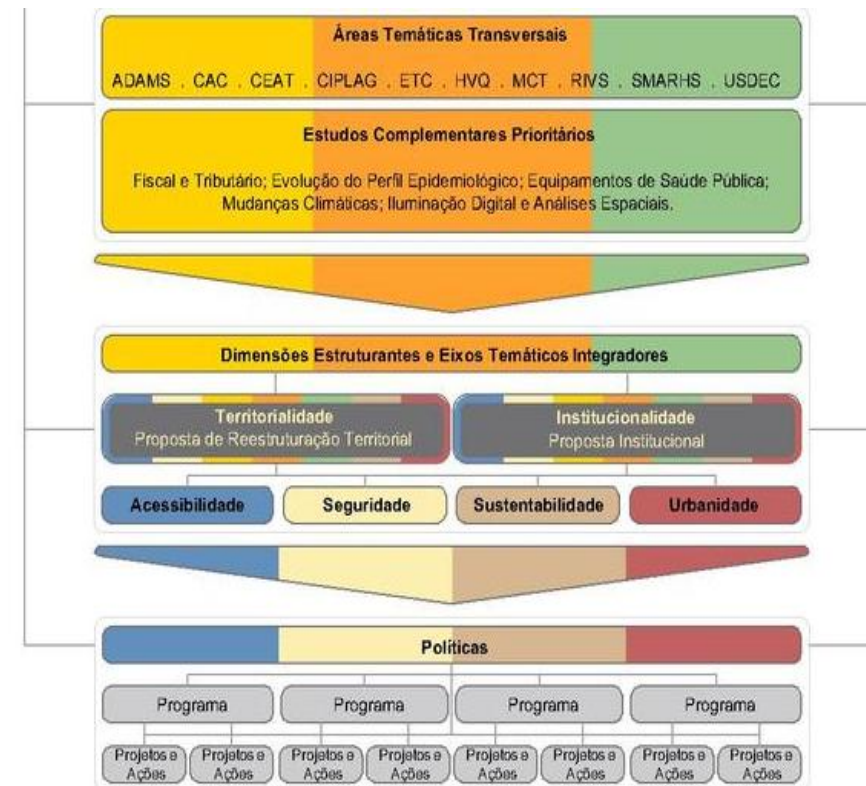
Áreas Temáticas Transversais

ADAMS . CAC . CEAT . CIPLAG . ETC . HVQ . MCT . RIVS . SMARHS . USDEC

Estudos Complementares Prioritários

Fiscal e Tributário; Evolução do Perfil Epidemiológico; Equipamentos de Saúde Pública; Mudanças Climáticas; Iluminação Digital e Análises Espaciais.

Dimensões Estruturantes e Eixos Temáticos Integradores

Territorialidade
Proposta de Reestruturação Territorial

Institucionalidade
Proposta Institucional

Acessibilidade

Seguridade

Sustentabilidade

Urbanidade

Políticas

Programa

Programa

Programa

Programa

Projetos e Ações

Projetos e Ações

Projetos e Ações

Projetos e Ações

Projetos e Ações

Projetos e Ações

Projetos e Ações

Projetos e Ações